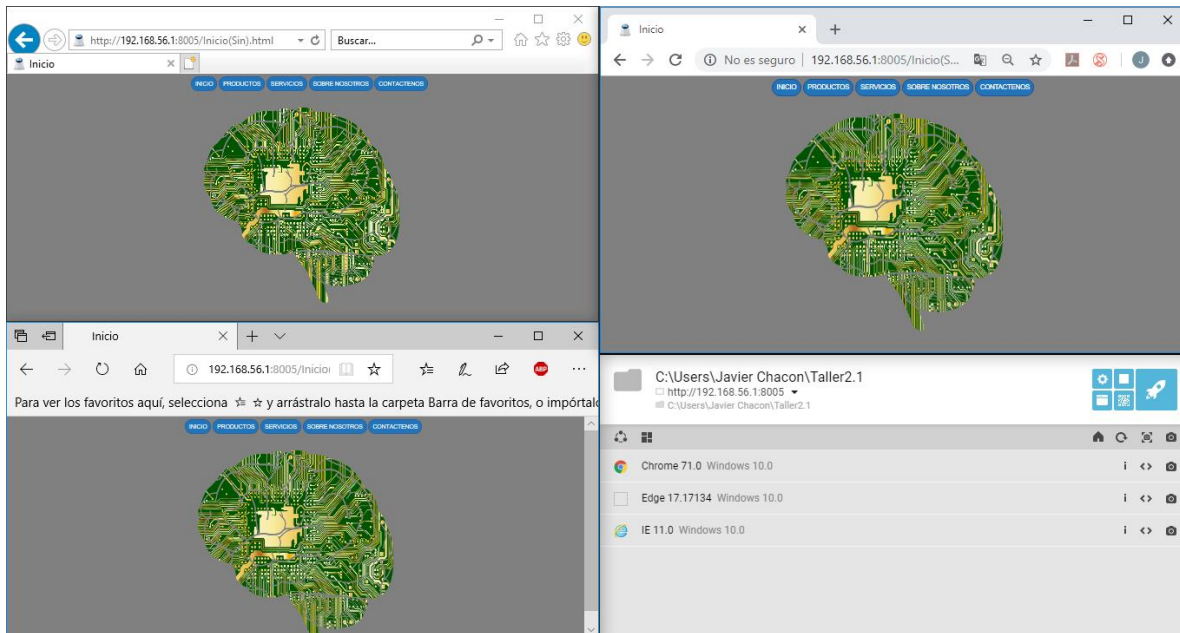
http://192.168.56.1:8005/Inicio(Sin).html
Buscar...
Inicio

INICIO PRODUCTOS SERVICIOS SOBRE NOSOTROS CONTACTENOS

Inicio
No es seguro | 192.168.56.1:8005/Inicio(S...

INICIO PRODUCTOS SERVICIOS SOBRE NOSOTROS CONTACTENOS

Inicio
192.168.56.1:8005/Inicio
Para ver los favoritos aquí, selecciona ☆ y arrástralo hasta la carpeta Barra de favoritos, o impórtalo

INICIO PRODUCTOS SERVICIOS SOBRE NOSOTROS CONTACTENOS

C:\Users\Javier Chacon\Taller2.1
http://192.168.56.1:8005
C:\Users\Javier Chacon\Taller2.1

Chrome 71.0 Windows 10.0
Edge 17.17134 Windows 10.0
IE 11.0 Windows 10.0